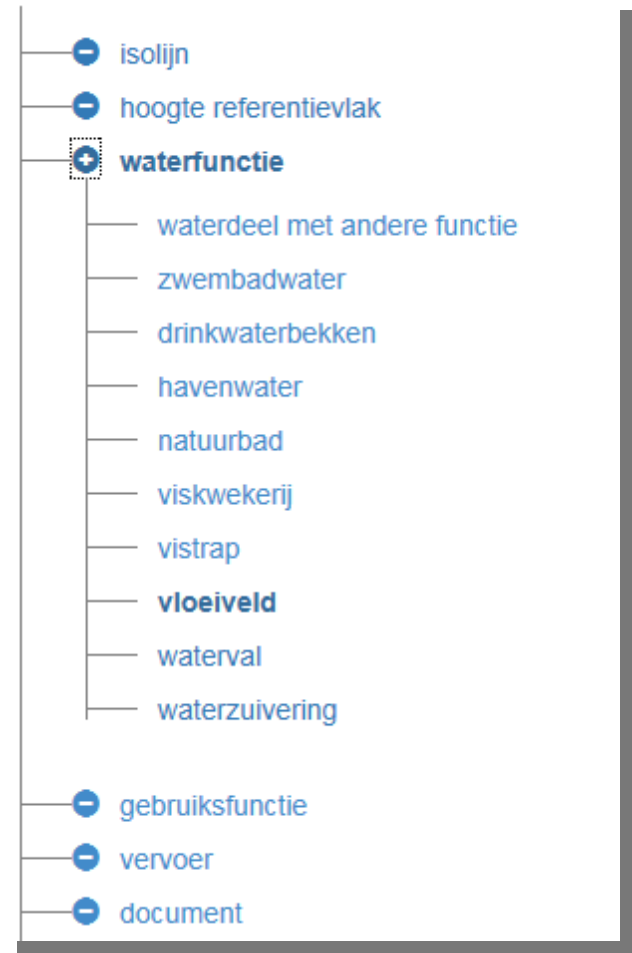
isolijn
hoogte referentievlak
waterfunctie
waterdeel met andere functie
zwembadwater
drinkwaterbekken
havenwater
natuurbad
viskwekerij
vistrap
vloeiveld
waterval
waterzuivering
gebruiksfunctie
vervoer
document